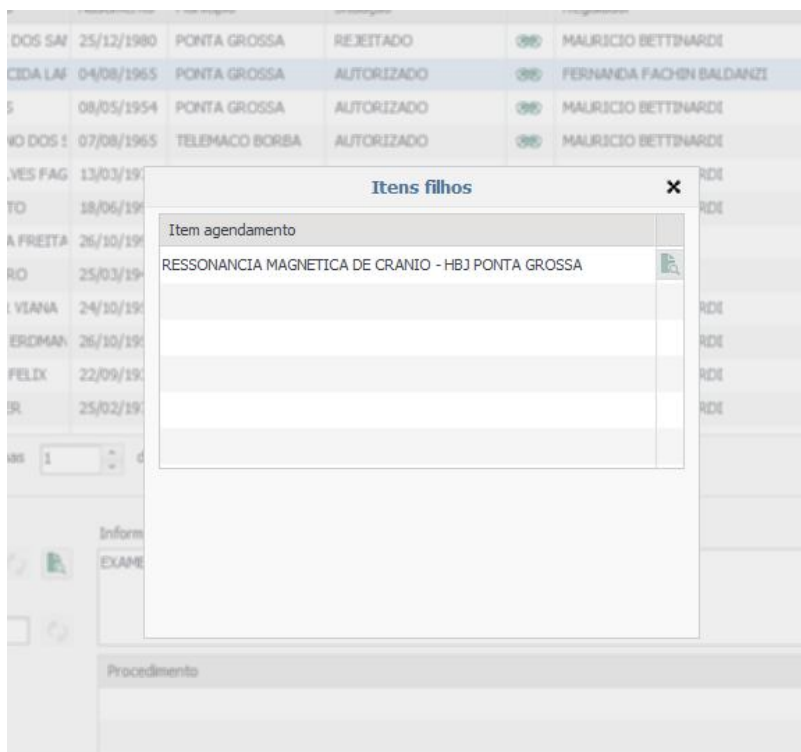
| | | | | |
|---|---|---|---|---|
| DOS SAI | 25/12/1980 | PONTA GROSSA | REJEITADO | MAURICIO BETTINARDI |
| CIDA LAI | 04/08/1965 | PONTA GROSSA | AUTORIZADO | FERNANDA FACHIN BALDANZI |
| S | 08/05/1954 | PONTA GROSSA | AUTORIZADO | MAURICIO BETTINARDI |
| NO DOS S | 07/08/1965 | TELEMACO BORBA | AUTORIZADO | MAURICIO BETTINARDI |
| VES FAG | 13/03/19 | | | RDI |
| TO | 18/06/19 | | | RDI |
| A FREITA | 26/10/19 | | | |
| RO | 25/03/19 | | | |
| VIANA | 24/10/19 | | | RDI |
| ERDMAN | 26/10/19 | | | RDI |
| FELIX | 22/09/19 | | | RDI |
| ER | 25/02/19 | | | RDI |

1

Inform
EXAME

Procedimento

Itens filhos ×

| Item agendamento |
|---|
| RESSONANCIA MAGNETICA DE CRANIO - HBJ PONTA GROSSA |